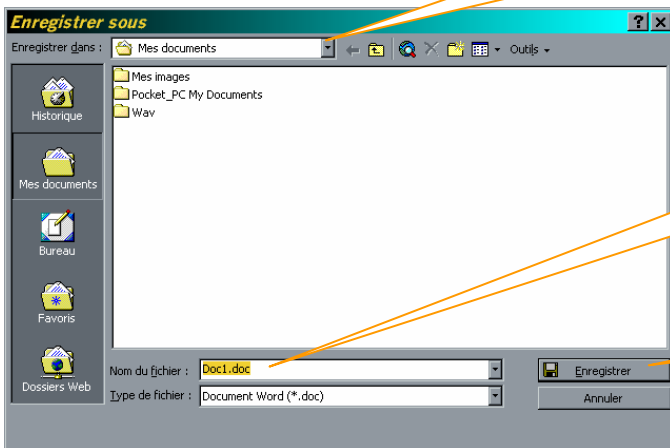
Enregistrer sous

?
X

Enregistrer dans :
Mes documents
Outils

Historique
Mes documents
Bureau
Favoris
Dossiers Web

Mes images
Pocket_PC My Documents
Wav

Nom du fichier :
Doc1.doc
Type de fichier :
Document Word (*.doc)

Enregistrer
Annuler